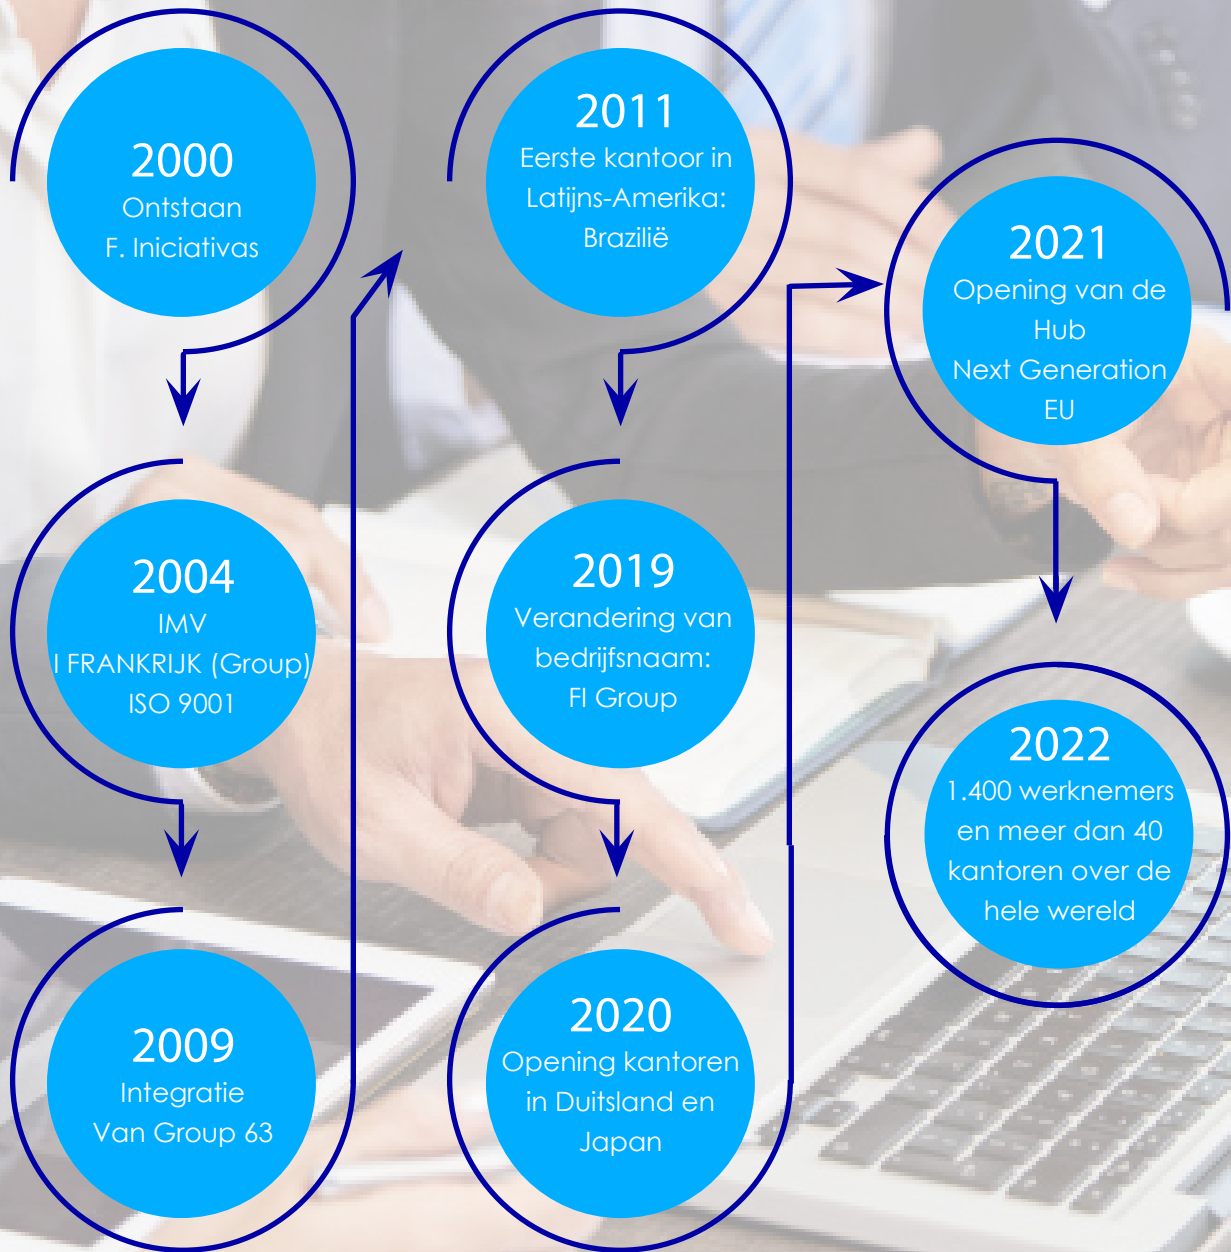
2000
Ontstaan
F. Iniciativas

2004
IMV
I FRANKRIJK (Group)
ISO 9001

2009
Integratie
Van Group 63

2011
Eerste kantoor in
Latijns-Amerika:
Brazilië

2019
Verandering van
bedrijfsnaam:
FI Group

2020
Opening kantoren
in Duitsland en
Japan

2021
Opening van de
Hub
Next Generation
EU

2022
1.400 werknemers
en meer dan 40
kantoren over de
hele wereld